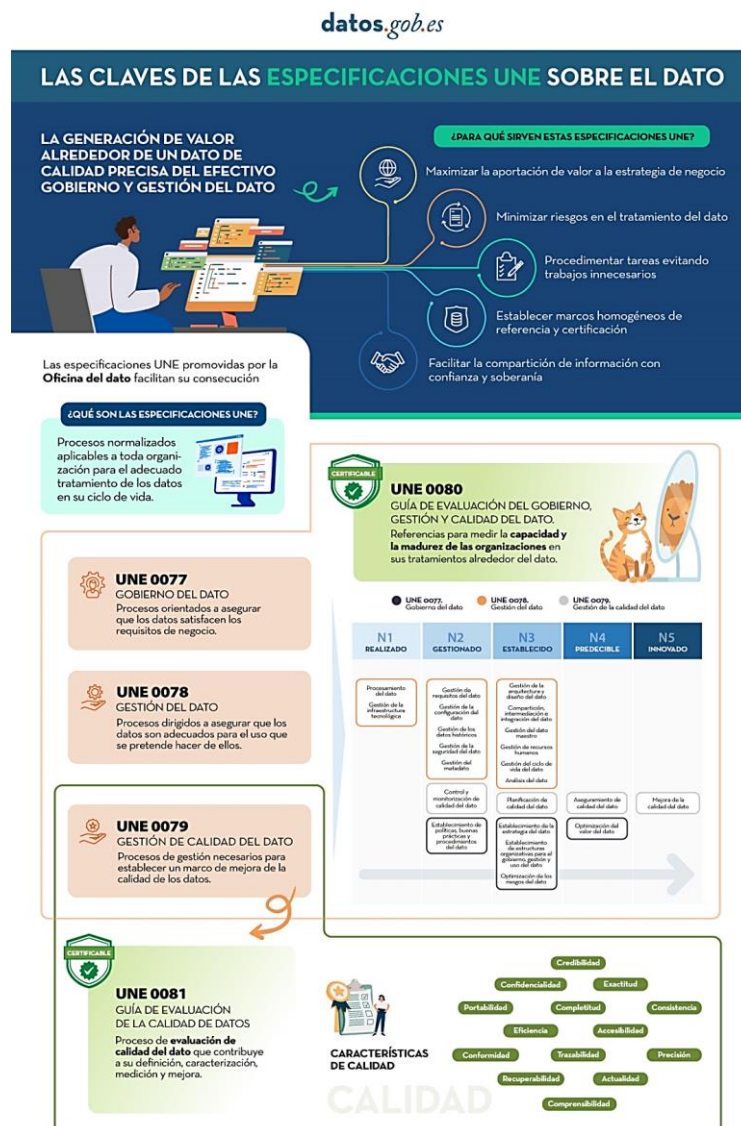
datos.gob.es

LAS CLAVES DE LAS ESPECIFICACIONES UNE SOBRE EL DATO

LA GENERACIÓN DE VALOR ALREDEDOR DE UN DATO DE CALIDAD PRECISA DEL EFECTIVO GOBIERNO Y GESTIÓN DEL DATO

¿PARA QUÉ SIRVEN ESTAS ESPECIFICACIONES UNE?

Maximizar la aportación de valor a la estrategia de negocio

Minimizar riesgos en el tratamiento del dato

Procedimentar tareas evitando trabajos innecesarios

Establecer marcos homogéneos de referencia y certificación

Facilitar la compartición de información con confianza y soberanía

Las especificaciones UNE promovidas por la Oficina del dato facilitan su consecución

¿QUÉ SON LAS ESPECIFICACIONES UNE?

Procesos normalizados aplicables a toda organización para el adecuado tratamiento de los datos en su ciclo de vida.

CERTIFICABLE

UNE 0080
GUÍA DE EVALUACIÓN DEL GOBIERNO, GESTIÓN Y CALIDAD DEL DATO.
Referencias para medir la capacidad y la madurez de las organizaciones en sus tratamientos alrededor del dato.

UNE 0077
GOBIERNO DEL DATO
Procesos orientados a asegurar que los datos satisfacen los requisitos de negocio.

UNE 0078
GESTIÓN DEL DATO
Procesos dirigidos a asegurar que los datos son adecuados para el uso que se pretende hacer de ellos.

UNE 0079
GESTIÓN DE CALIDAD DEL DATO
Procesos de gestión necesarios para establecer un marco de mejora de la calidad de los datos.

UNE 0077, Gobierno del dato
UNE 0078, Gestión del dato
UNE 0079, Gestión de la calidad del dato

| N1 REALIZADO | N2 GESTIONADO | N3 ESTABLECIDO | N4 PREDECIBLE | N5 INNOVADO |
|---|---|---|---|---|
| Procesamiento del dato; Gestión de la infraestructura tecnológica | Gestión de requisitos del dato; Gestión de la configuración del dato; Gestión de los datos históricos; Gestión de la seguridad del dato; Gestión del metadato | Gestión de la arquitectura y diseño del dato; Compartición, intermediación e integración del dato; Gestión del dato maestro; Gestión de recursos humanos; Gestión del ciclo de vida del dato; Análisis del dato | | |
| | Control y monitorización de calidad del dato | Planificación de calidad del dato | Aseguramiento de calidad del dato | Mejora de la calidad del dato |
| | Establecimiento de políticas, buenas prácticas y procedimientos del dato | Establecimiento de la estrategia del dato; Establecimiento de estructuras organizativas para el gobierno, gestión y uso del dato; Optimización de los riesgos del dato | Optimización del valor del dato | |

CERTIFICABLE

UNE 0081
GUÍA DE EVALUACIÓN DE LA CALIDAD DE DATOS
Proceso de evaluación de calidad del dato que contribuye a su definición, caracterización, medición y mejora.

CARACTERÍSTICAS DE CALIDAD

Credibilidad
Confidencialidad
Exactitud
Portabilidad
Completitud
Consistencia
Eficiencia
Accesibilidad
Conformidad
Trazabilidad
Precisión
Recuperabilidad
Actualidad
Comprensibilidad

CALIDAD